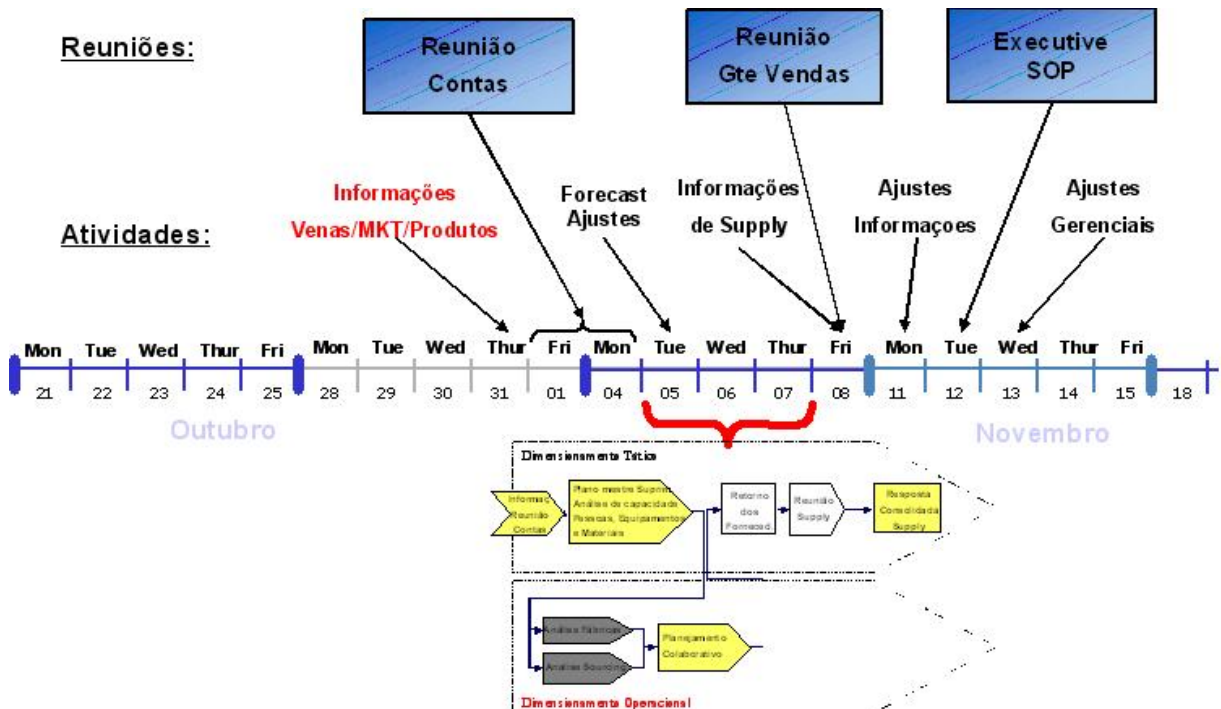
Reuniões:

Reunião Contas

Reunião Gte Vendas

Executive SOP

Atividades:

Informações Venas/MKT/Produtos

Forecast Ajustes

Informações de Supply

Ajustes Informaçoes

Ajustes Gerenciais

| Mon | Tue | Wed | Thur | Fri | Mon | Tue | Wed | Thur | Fri | Mon | Tue | Wed | Thur | Fri | Mon | Tue | Wed | Thur | Fri |
|---|---|---|---|---|---|---|---|---|---|---|---|---|---|---|---|---|---|---|---|
| 21 | 22 | 23 | 24 | 25 | 28 | 29 | 30 | 31 | 01 | 04 | 05 | 06 | 07 | 08 | 11 | 12 | 13 | 14 | 15 |

18

Outubro

Novembro

Dimensionamento Tático

Informaç Reunião Contas

Plano mestre Suprim Análise de capacidade Pessoas, Equipamentos e Materiais

Retorno dos Fornecedores

Reunião Supply

Resposta Consolidada Supply

Analise Fábricas

Analise Sourcing

Planejamento Colaborativo

Dimensionamento Operacional